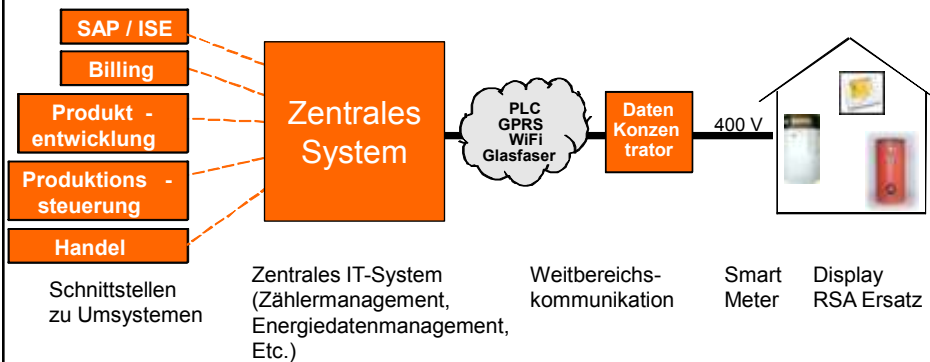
SAP / ISE

Billing

Produkt - entwicklung

Produktions - steuerung

Handel

Zentrales System

PLC
GPRS
WiFi
Glasfaser

Daten Konzen trator

400 V

Schnittstellen zu Umsystemen

Zentrales IT-System (Zählermanagement, Energiedatenmanagement, Etc.)

Weitbereichs- kommunikation

Smart Meter

Display RSA Ersatz